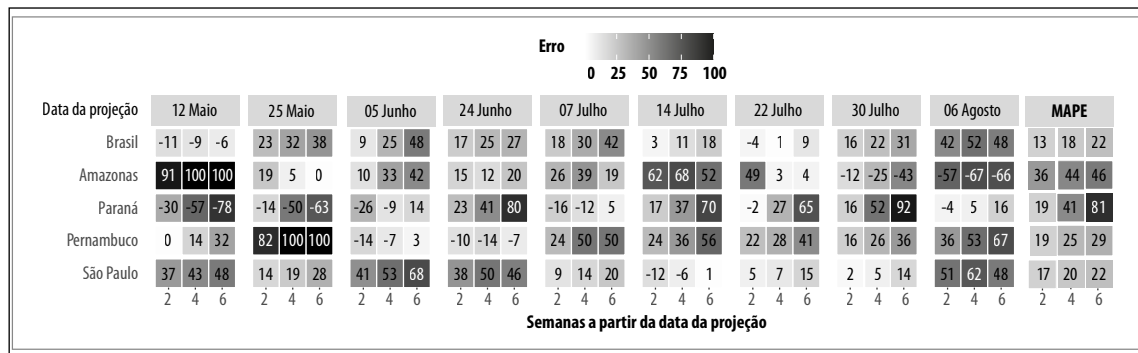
Erro

0 25 50 75 100

| Data da projeção | 12 Maio | 25 Maio | 05 Junho | 24 Junho | 07 Julho | 14 Julho | 22 Julho | 30 Julho | 06 Agosto | MAPE |
|---|---|---|---|---|---|---|---|---|---|---|
| Brasil | -11 -9 -6 | 23 32 38 | 9 25 48 | 17 25 27 | 18 30 42 | 3 11 18 | -4 1 9 | 16 22 31 | 42 52 48 | 13 18 22 |
| Amazonas | 91 100 100 | 19 5 0 | 10 33 42 | 15 12 20 | 26 39 19 | 62 68 52 | 49 3 4 | -12 -25 -43 | -57 -67 -66 | 36 44 46 |
| Paraná | -30 -57 -78 | -14 -50 -63 | -26 -9 14 | 23 41 80 | -16 -12 5 | 17 37 70 | -2 27 65 | 16 52 92 | -4 5 16 | 19 41 81 |
| Pernambuco | 0 14 32 | 82 100 100 | -14 -7 3 | -10 -14 -7 | 24 50 50 | 24 36 56 | 22 28 41 | 16 26 36 | 36 53 67 | 19 25 29 |
| São Paulo | 37 43 48 | 14 19 28 | 41 53 68 | 38 50 46 | 9 14 20 | -12 -6 1 | 5 7 15 | 2 5 14 | 51 62 48 | 17 20 22 |
| | 2 4 6 | 2 4 6 | 2 4 6 | 2 4 6 | 2 4 6 | 2 4 6 | 2 4 6 | 2 4 6 | 2 4 6 | 2 4 6 |

Semanas a partir da data da projeção